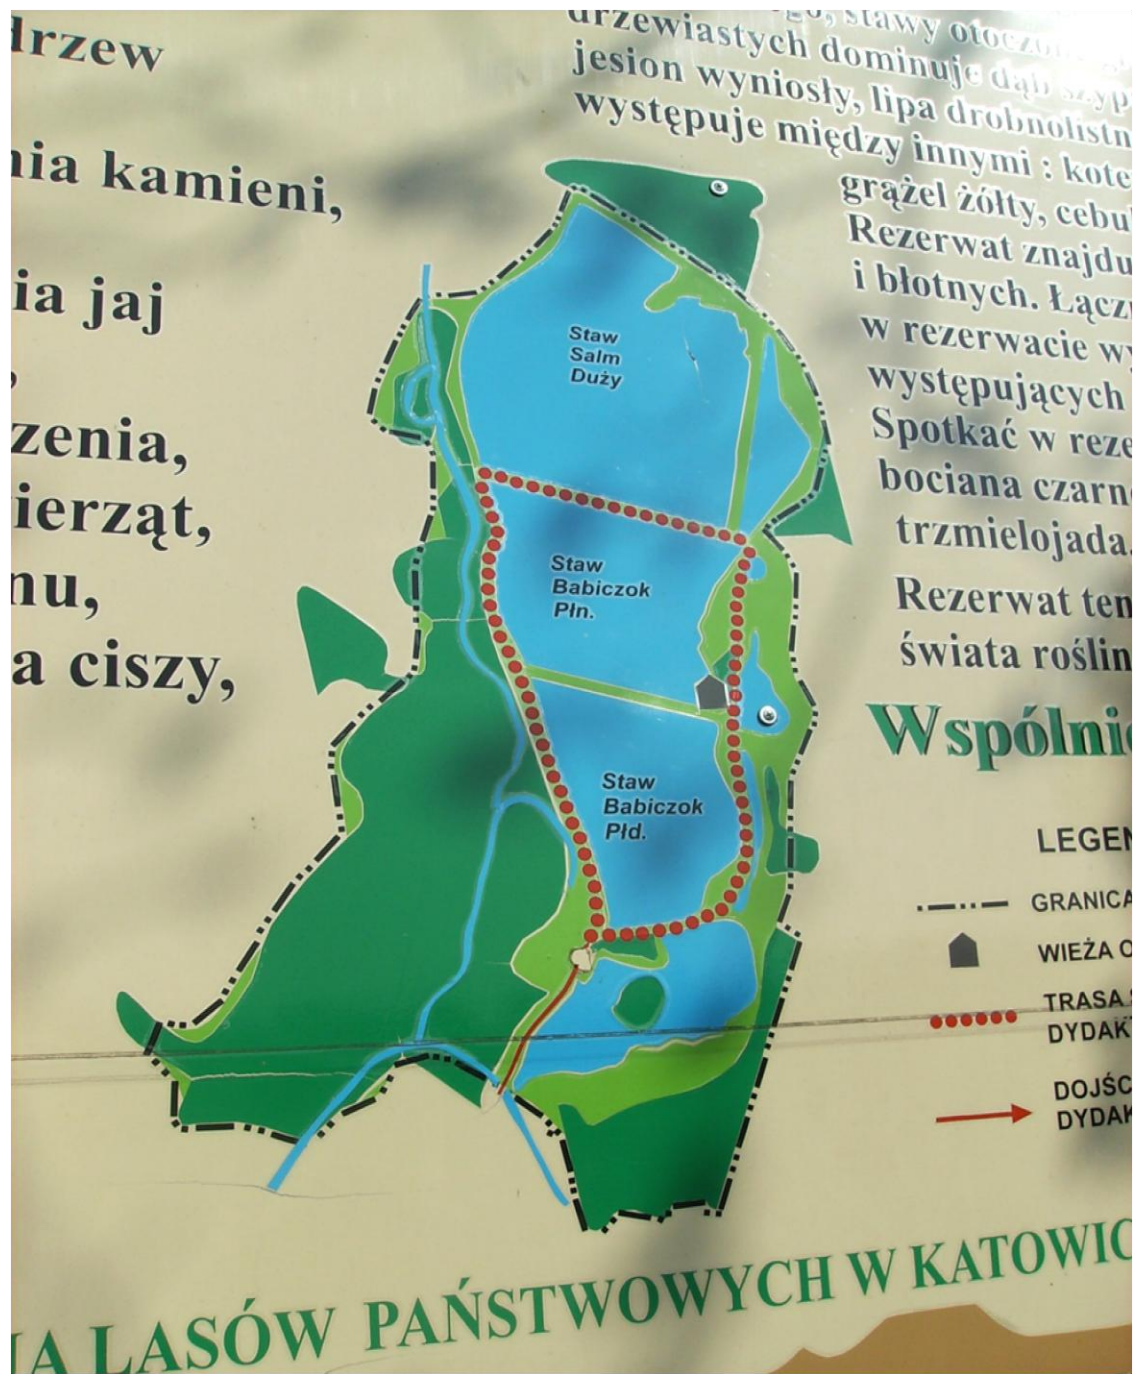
drzew

nia kamieni,

ia jaj
,
zenia,
ierząt,
nu,
a ciszy,

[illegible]go, stawy otoczon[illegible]
drzewiastych dominuje dąb szyp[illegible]
jesion wyniosły, lipa drobnolistn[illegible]
występuje między innymi : kote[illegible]
grążel żółty, cebul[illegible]
Rezerwat znajdu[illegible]
i błotnych. Łącz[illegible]
w rezerwacie w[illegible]
występujących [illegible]
Spotkać w reze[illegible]
bociana czarn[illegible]
trzmielojada.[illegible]
Rezerwat ten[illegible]
świata roślin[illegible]

Staw Salm Duży

Staw Babiczok Płn.

Staw Babiczok Płd.

Wspólnie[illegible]

LEGEN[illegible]

GRANICA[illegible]

WIEŻA O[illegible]

TRASA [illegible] DYDAK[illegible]

DOJŚC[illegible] DYDAK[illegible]

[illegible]A LASÓW PAŃSTWOWYCH W KATOWIC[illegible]